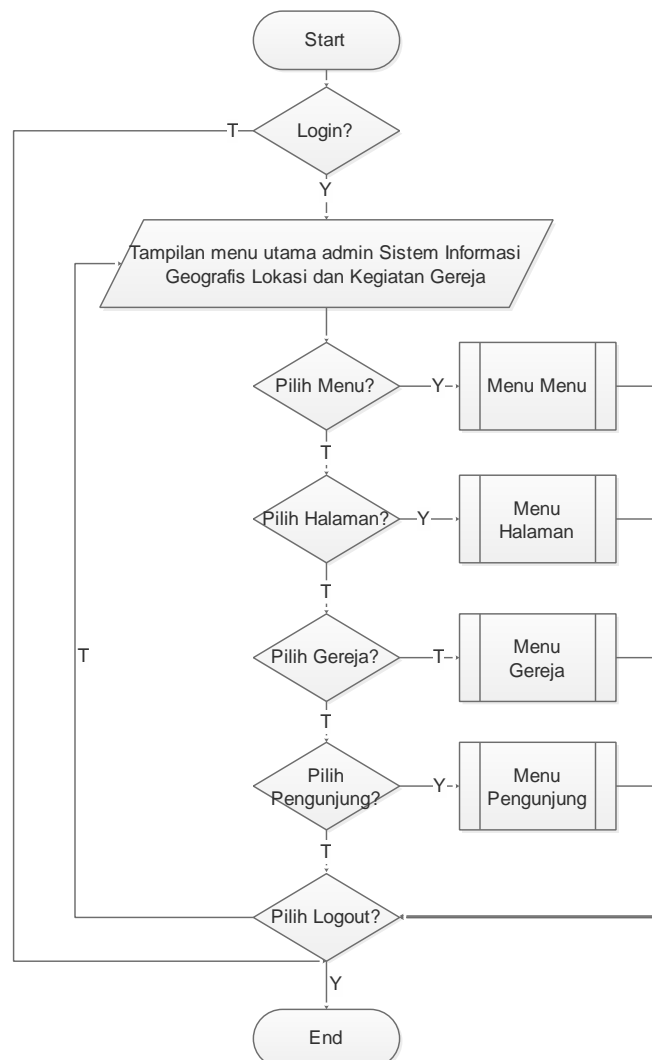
Start

Login?

T

Y

Tampilan menu utama admin Sistem Informasi Geografis Lokasi dan Kegiatan Gereja

Pilih Menu?

Y

Menu Menu

T

Pilih Halaman?

Y

Menu Halaman

T

Pilih Gereja?

T

Menu Gereja

T

Pilih Pengunjung?

Y

Menu Pengunjung

T

T

Pilih Logout?

Y

End